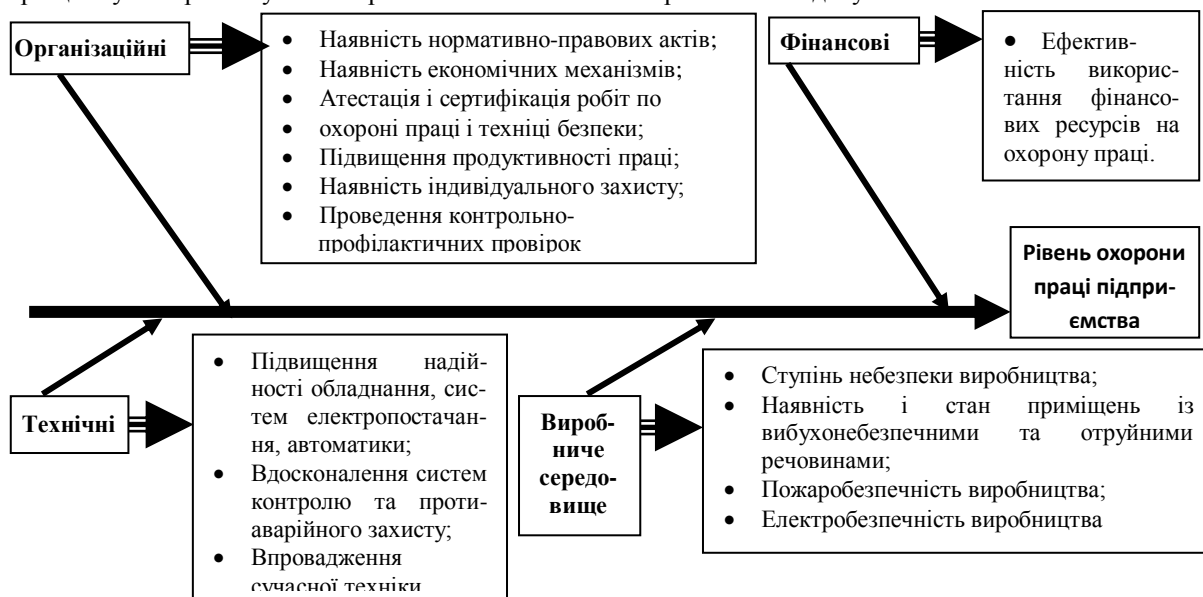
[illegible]

Організаційні

- Наявність нормативно-правових актів;
- Наявність економічних механізмів;
- Атестація і сертифікація робіт по
- охороні праці і техніці безпеки;
- Підвищення продуктивності праці;
- Наявність індивідуального захисту;
- Проведення контрольно-профілактичних провірок

Фінансові

- Ефективність використання фінансових ресурсів на охорону праці.

Рівень охорони праці підприємства

Технічні

- Підвищення надійності обладнання, систем електропостачання, автоматики;
- Вдосконалення систем контролю та протиаварійного захисту;
- Впровадження сучасної техніки

Виробниче середовище

- Ступінь небезпеки виробництва;
- Наявність і стан приміщень із вибухонебезпечними та отруйними речовинами;
- Пожаробезпечність виробництва;
- Електробезпечність виробництва